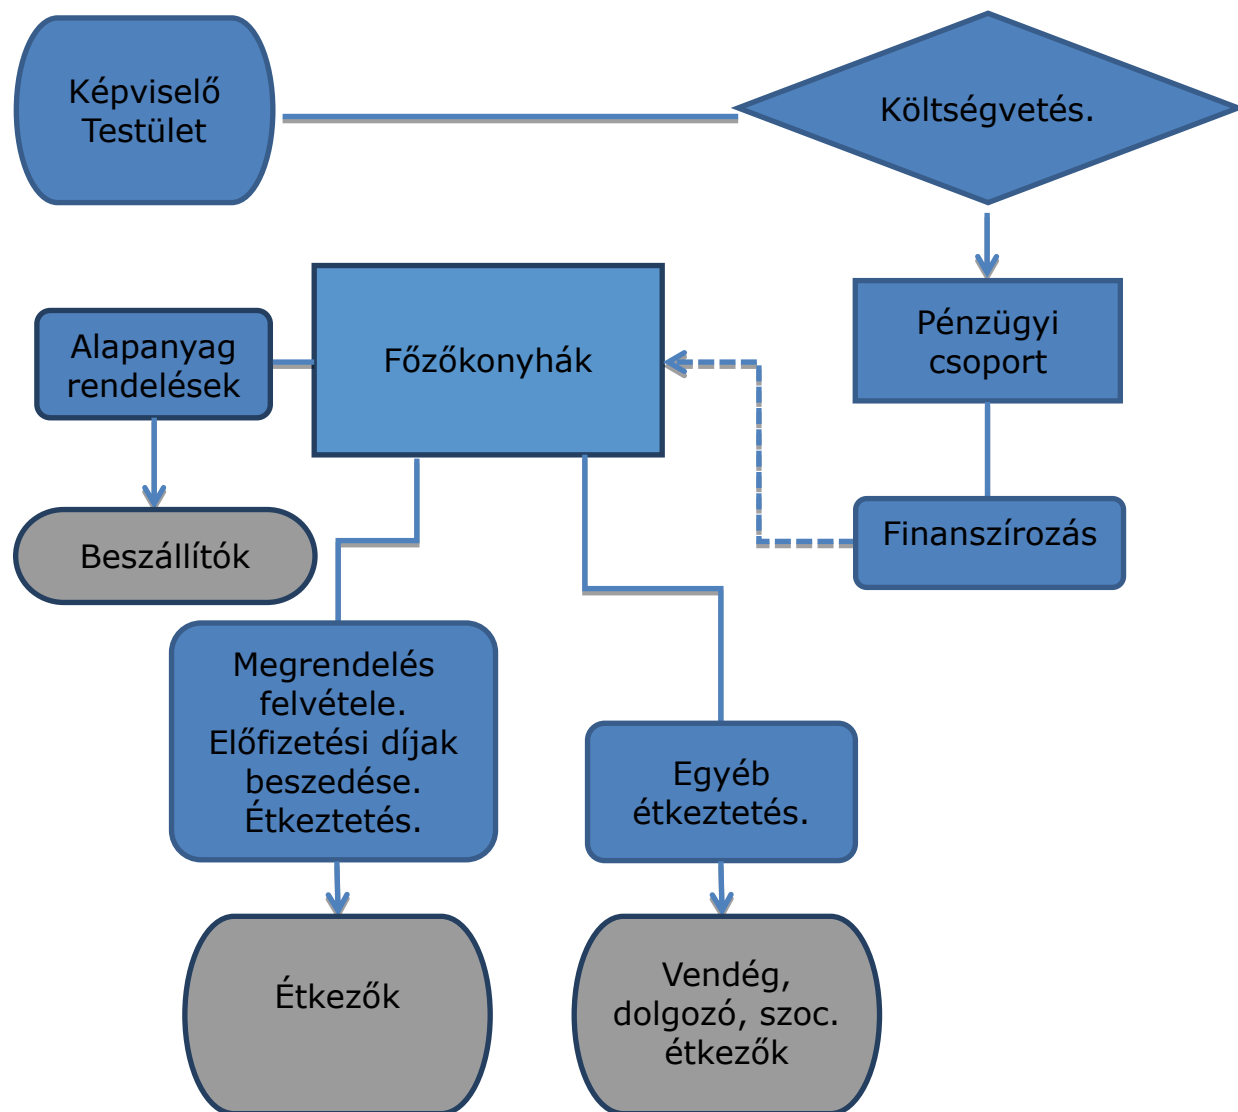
Képviselő Testület

Költségvetés.

Pénzügyi csoport

Alapanyag rendelések

Főzőkonyhák

Finanszírozás

Beszállítók

Megrendelés felvétele. Előfizetési díjak beszedése. Étkeztetés.

Egyéb étkeztetés.

Étkezők

Vendég, dolgozó, szoc. étkezők